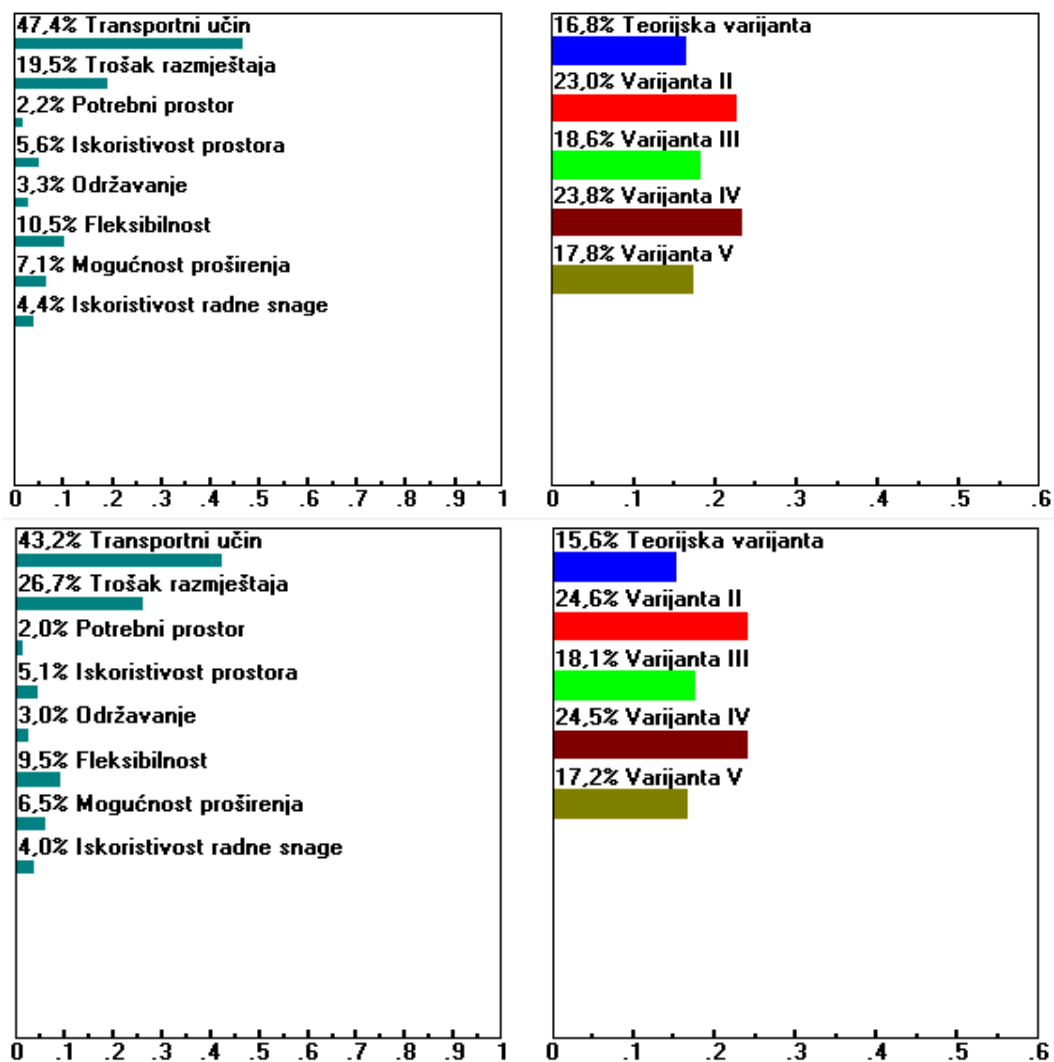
47,4% Transportni učin
19,5% Trošak razmještaja
2,2% Potrebni prostor
5,6% Iskoristivost prostora
3,3% Održavanje
10,5% Fleksibilnost
7,1% Mogućnost proširenja
4,4% Iskoristivost radne snage

0 .1 .2 .3 .4 .5 .6 .7 .8 .9 1

16,8% Teorijska varijanta
23,0% Varijanta II
18,6% Varijanta III
23,8% Varijanta IV
17,8% Varijanta V

0 .1 .2 .3 .4 .5 .6

43,2% Transportni učin
26,7% Trošak razmještaja
2,0% Potrebni prostor
5,1% Iskoristivost prostora
3,0% Održavanje
9,5% Fleksibilnost
6,5% Mogućnost proširenja
4,0% Iskoristivost radne snage

0 .1 .2 .3 .4 .5 .6 .7 .8 .9 1

15,6% Teorijska varijanta
24,6% Varijanta II
18,1% Varijanta III
24,5% Varijanta IV
17,2% Varijanta V

0 .1 .2 .3 .4 .5 .6